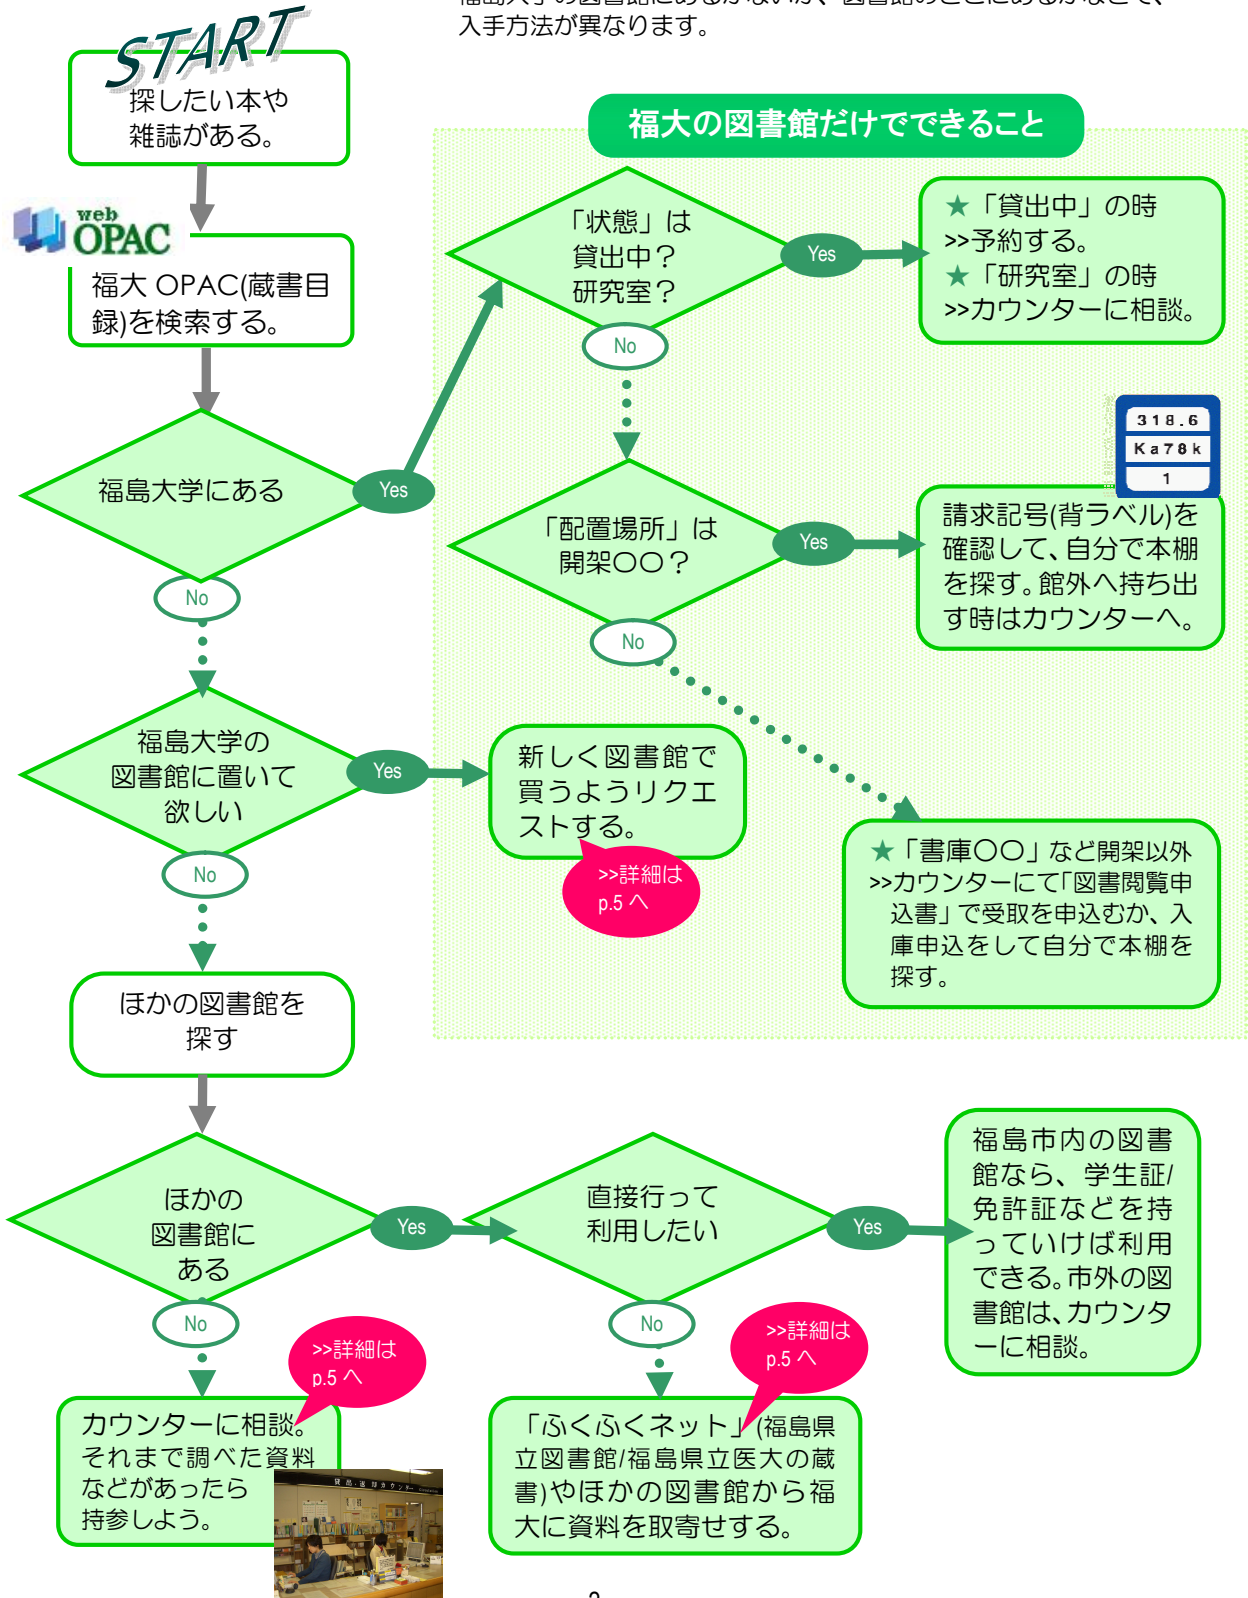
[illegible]
入手方法が異なります。

START
探したい本や雑誌がある。

web OPAC
福大 OPAC(蔵書目録)を検索する。

福島大学にある
Yes
No

福大の図書館だけでできること

「状態」は貸出中？研究室？
Yes
No

★「貸出中」の時
>>予約する。
★「研究室」の時
>>カウンターに相談。

318.6
Ka78k
1

「配置場所」は開架〇〇？
Yes
No

請求記号(背ラベル)を確認して、自分で本棚を探す。館外へ持ち出す時はカウンターへ。

★「書庫〇〇」など開架以外
>>カウンターにて「図書閲覧申込書」で受取を申込むか、入庫申込をして自分で本棚を探す。

福島大学の図書館に置いて欲しい
Yes
No

新しく図書館で買うようリクエストする。
>>詳細は p.5 へ

ほかの図書館を探す

ほかの図書館にある
Yes
No

直接行って利用したい
Yes
No

福島市内の図書館なら、学生証/免許証などを持っていけば利用できる。市外の図書館は、カウンターに相談。

カウンターに相談。それまで調べた資料などがあったら持参しよう。
>>詳細は p.5 へ

「ふくふくネット」(福島県立図書館/福島県立医大の蔵書)やほかの図書館から福大に資料を取寄せする。
>>詳細は p.5 へ